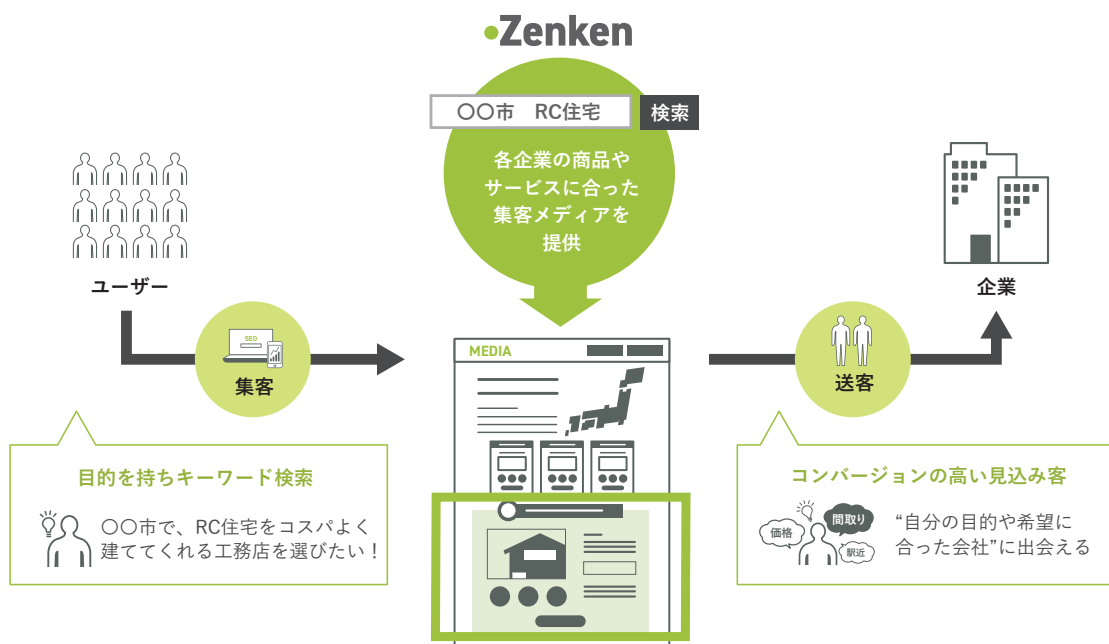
•Zenken

〇〇市　RC住宅

検索

各企業の商品やサービスに合った集客メディアを提供

ユーザー

SEO

集客

MEDIA

送客

企業

目的を持ちキーワード検索

〇〇市で、RC住宅をコスパよく建ててくれる工務店を選びたい！

コンバージョンの高い見込み客

価格

間取り

駅近

“自分の目的や希望に合った会社”に出会える